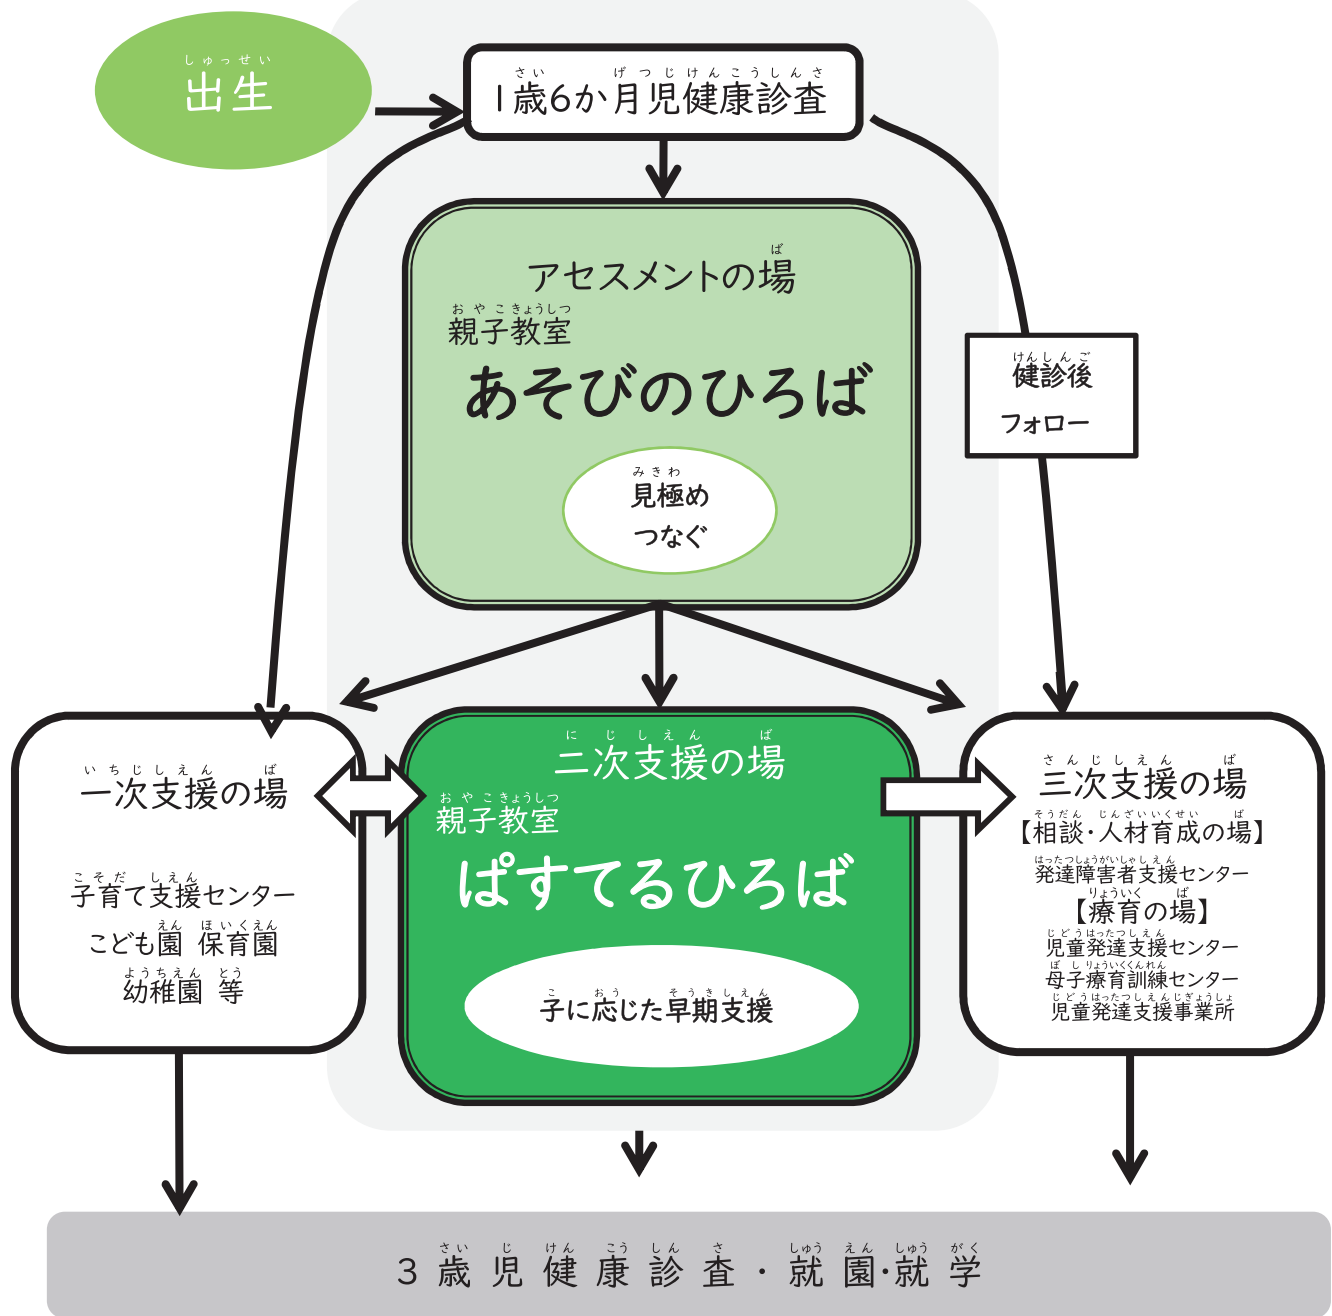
出生

1歳6か月児健康診査

アセスメントの場
親子教室
あそびのひろば
見極め
つなぐ

健診後
フォロー

一次支援の場
子育て支援センター
こども園 保育園
幼稚園 等

二次支援の場
親子教室
ぱすてるひろば
子に応じた早期支援

三次支援の場
【相談・人材育成の場】
発達障害者支援センター
【療育の場】
児童発達支援センター
母子療育訓練センター
児童発達支援事業所

3歳児健康診査・就園・就学